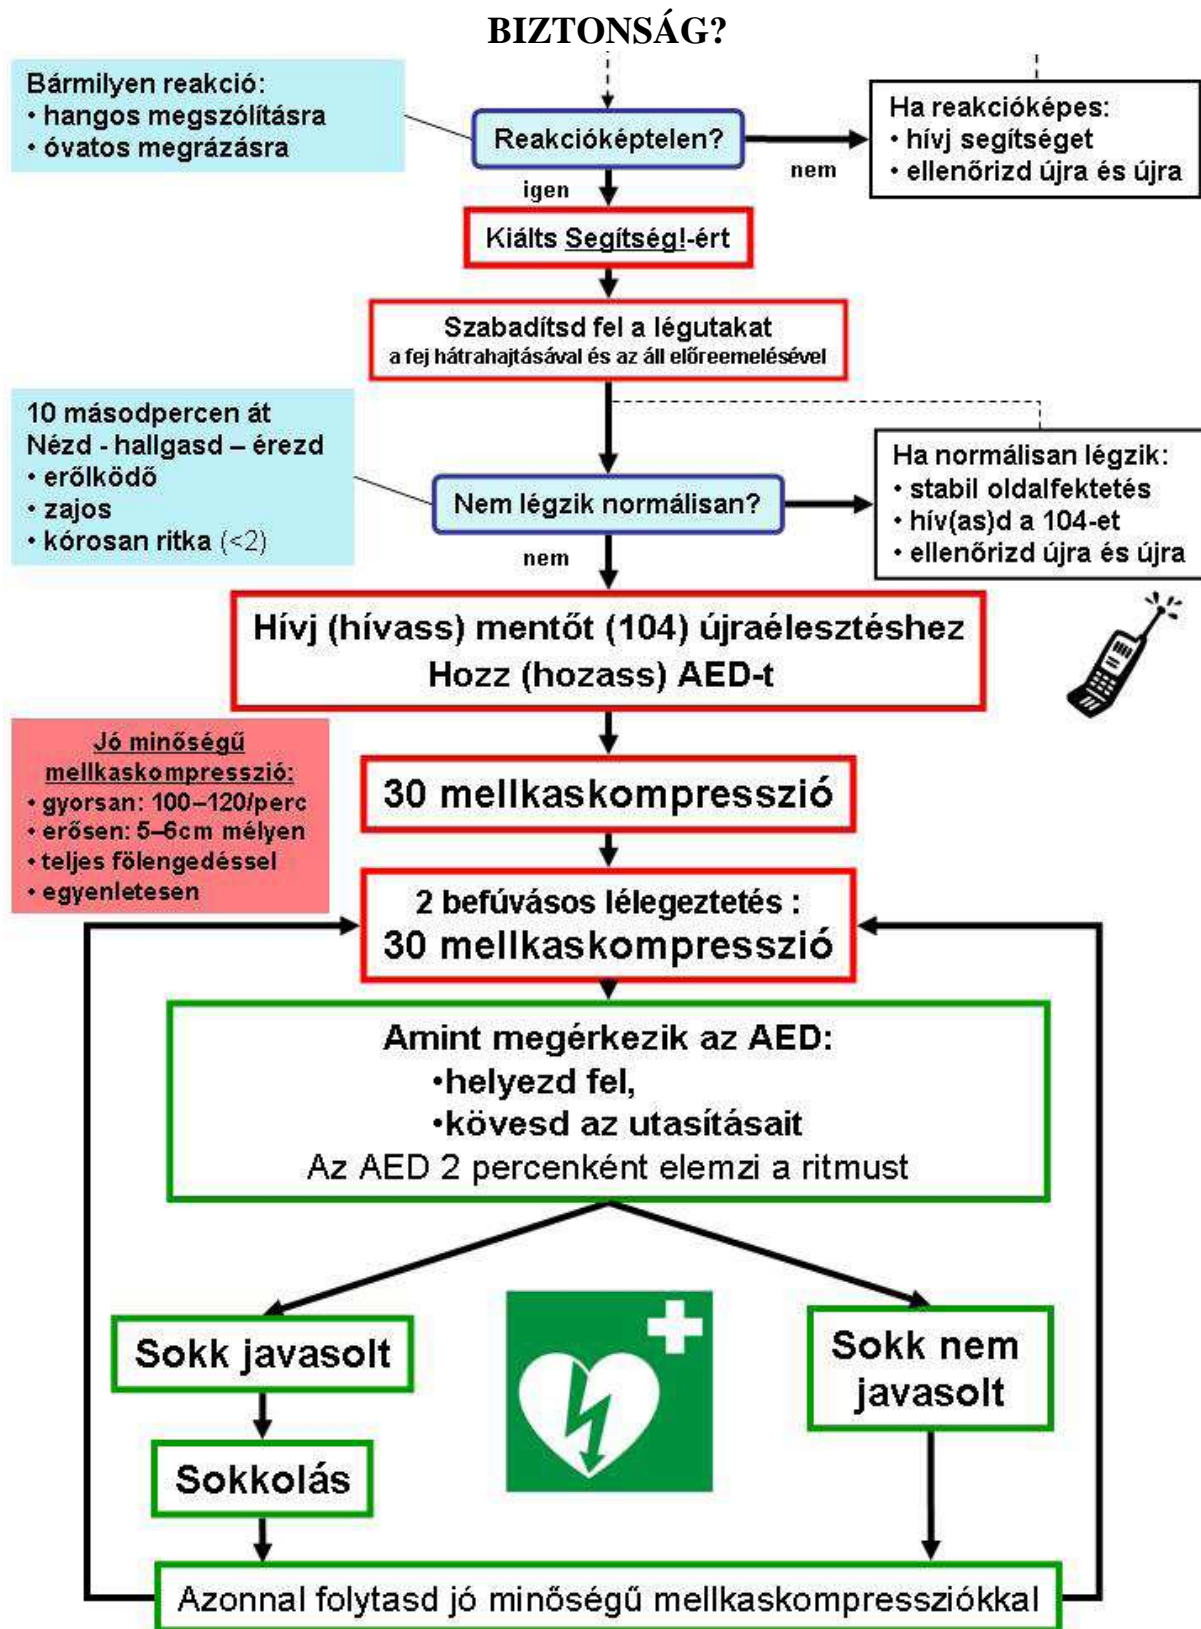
BIZTONSÁG?

Bármilyen reakció:
• hangos megszólításra
• óvatos megrázásra

Reakcióképtelen?

nem

Ha reakcióképes:
• hívj segítséget
• ellenőrizd újra és újra

igen

Kiálts Segítség!-ért

Szabadítsd fel a légutakat
a fej hátrahajtásával és az áll előreemelésével

10 másodpercen át
Nézd - hallgasd – érezd
• erőlködő
• zajos
• kórosan ritka (<2)

Nem légzik normálisan?

Ha normálisan légzik:
• stabil oldalfektetés
• hív(as)d a 104-et
• ellenőrizd újra és újra

nem

Hívj (hívass) mentőt (104) újraélesztéshez
Hozz (hozass) AED-t

Jó minőségű mellkaskompresszió:
• gyorsan: 100–120/perc
• erősen: 5–6cm mélyen
• teljes fölengedéssel
• egyenletesen

30 mellkaskompresszió

2 befúvásos lélegeztetés :
30 mellkaskompresszió

Amint megérkezik az AED:
•helyezd fel,
•kövesd az utasításait
Az AED 2 percenként elemzi a ritmust

Sokk javasolt

Sokkolás

Sokk nem javasolt

Azonnal folytasd jó minőségű mellkaskompressziókkal